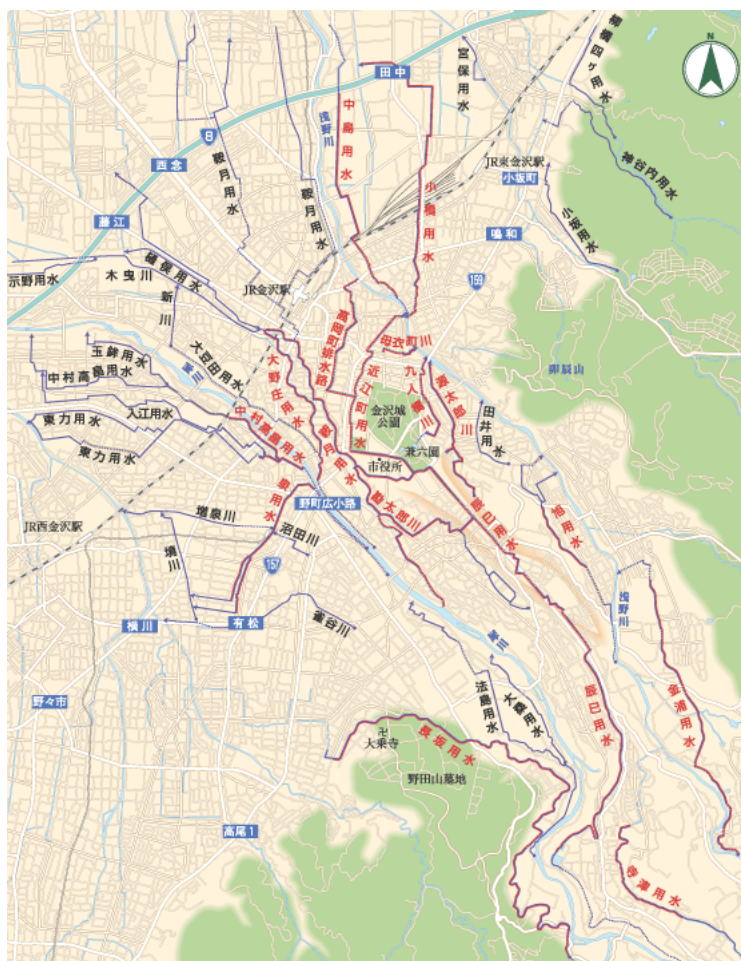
N

田中
中島用水
浅野川
8
西念
鞍月用水
鞍月用水
宮保用水
柳橋四ヶ用水
神谷内用水
JR東金沢駅
小坂町
小坂用水
小橋用水
鳴和
159
藤江
辰野用水
木曳川
長町用水
新川
JR金沢駅
高岡町排水路
西外惣構
東内惣構
卯辰山
玉鉾用水
中村高畠用水
大豆田用水
犀川
大野庄用水
近江町用水
九人橋川
東内惣構
田井用水
中村高畠用水
鞍月用水
金沢城公園
東力用水
入江用水
東力用水
兼六園
市役所
寺津用水
野町広小路
鞍月用水
鞍月用水
JR西金沢駅
増泉川
境川
沼田川
157
浅野川
横川
有松
長坂用水
野々市
法島用水
大桑用水
辰巳用水
辰巳用水
大乗寺
野田山墓地
高尾1
寺津用水